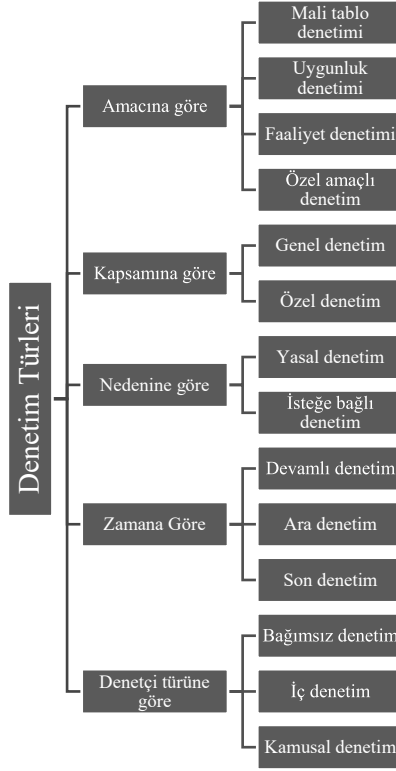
Denetim Türleri

Amacına göre

Mali tablo denetimi

Uygunluk denetimi

Faaliyet denetimi

Özel amaçlı denetim

Kapsamına göre

Genel denetim

Özel denetim

Nedenine göre

Yasal denetim

İsteğe bağlı denetim

Zamana Göre

Devamlı denetim

Ara denetim

Son denetim

Denetçi türüne göre

Bağımsız denetim

İç denetim

Kamusal denetim